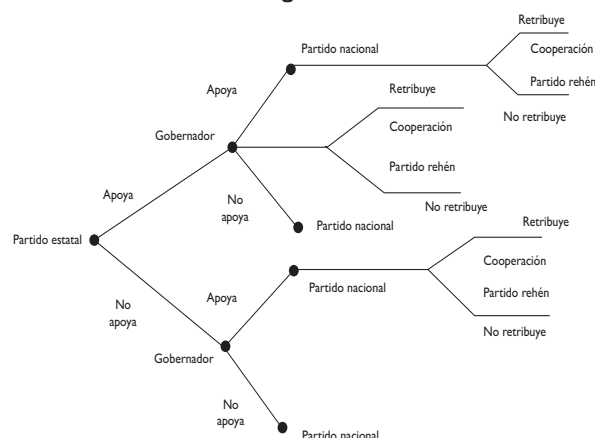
Partido estatal
Apoya
No apoya
Gobernador
Apoya
No apoya
Partido nacional
Retribuye
Cooperación
Partido rehén
No retribuye
Retribuye
Cooperación
Partido rehén
No retribuye
Partido nacional
Gobernador
Apoya
No apoya
Partido nacional
Retribuye
Cooperación
Partido rehén
No retribuye
Partido nacional